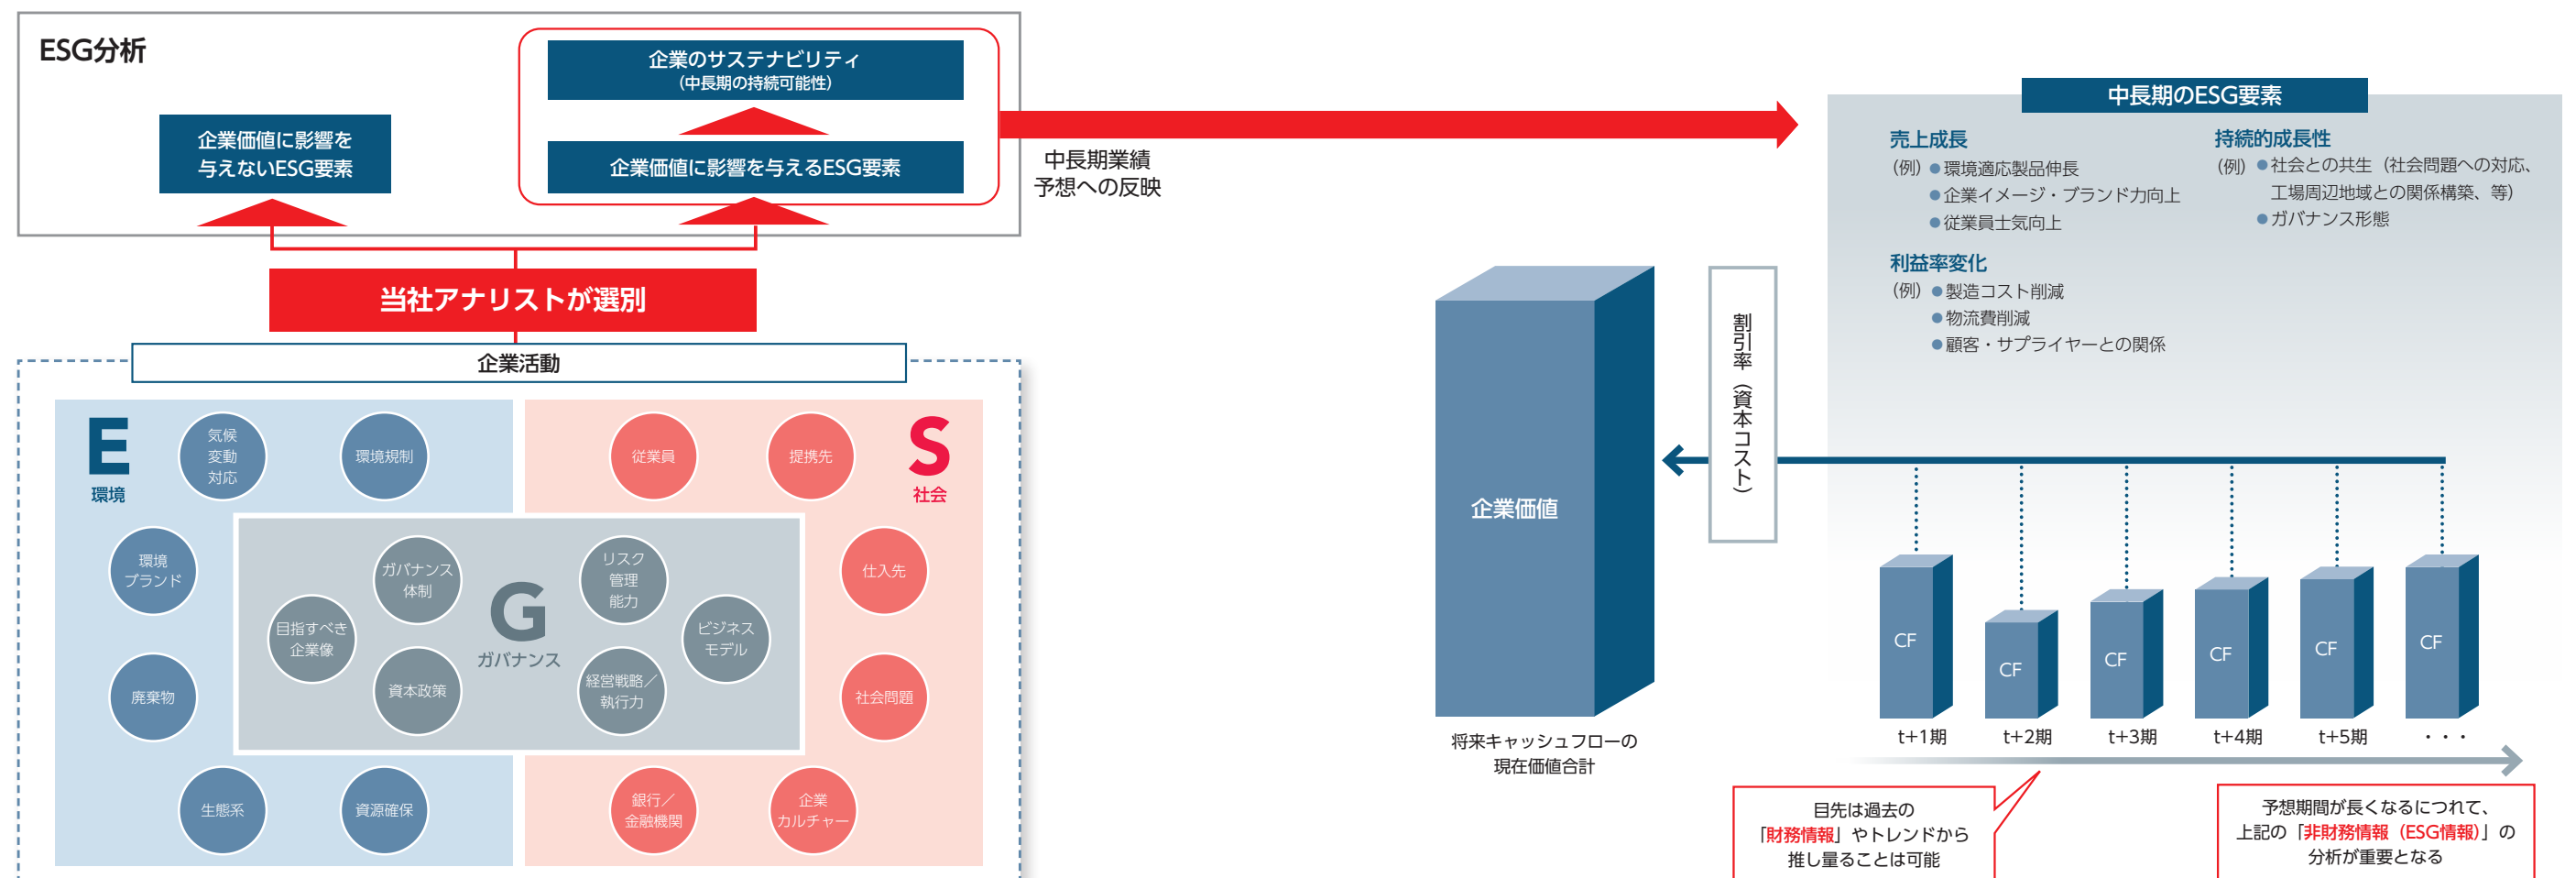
ESG分析

企業のサステナビリティ
（中長期の持続可能性）

企業価値に影響を与えないESG要素

企業価値に影響を与えるESG要素

中長期業績
予想への反映

当社アナリストが選別

企業活動

E
環境

気候変動対応

環境規制

環境ブランド

廃棄物

生態系

資源確保

S
社会

従業員

提携先

仕入先

社会問題

銀行／金融機関

企業カルチャー

G
ガバナンス

ガバナンス体制

リスク管理能力

目指すべき企業像

ビジネスモデル

資本政策

経営戦略／執行力

中長期のESG要素

売上成長
（例）●環境適応製品伸長
●企業イメージ・ブランド力向上
●従業員士気向上

利益率変化
（例）●製造コスト削減
●物流費削減
●顧客・サプライヤーとの関係

持続的成長性
（例）●社会との共生（社会問題への対応、工場周辺地域との関係構築、等）
●ガバナンス形態

企業価値

割引率（資本コスト）

将来キャッシュフローの現在価値合計

CF
CF
CF
CF
CF
CF

t+1期
t+2期
t+3期
t+4期
t+5期
・・・

目先は過去の「財務情報」やトレンドから推し量ることは可能

予想期間が長くなるにつれて、上記の「非財務情報（ESG情報）」の分析が重要となる